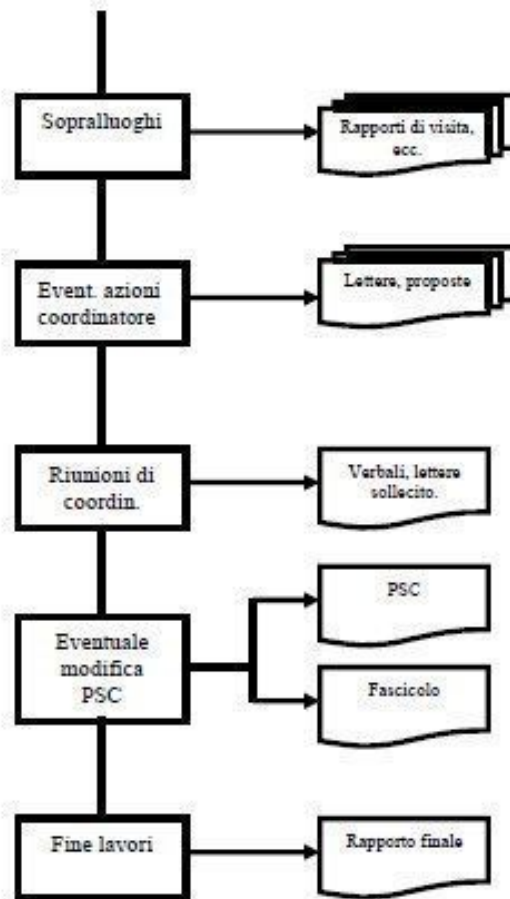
Sopralluoghi

Rapporti di visita, ecc.

Event. azioni coordinatore

Lettere, proposte

Riunioni di coordin.

Verbali, lettere sollecito.

Eventuale modifica PSC

PSC

Fascicolo

Fine lavori

Rapporto finale